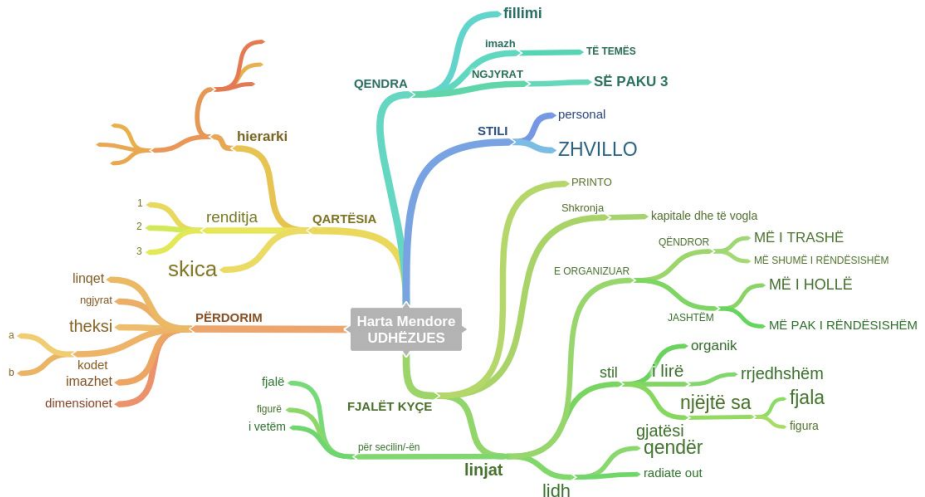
Harta Mendore
UDHËZUES

QENDRA
fillimi
imazh
TË TEMËS
NGJYRAT
SË PAKU 3

STILI
personal
ZHVILLO

PRINTO
Shkronja
kapitale dhe të vogla
E ORGANIZUAR
QËNDROR
MË I TRASHË
MË SHUMË I RËNDËSISHËM
JASHTËM
MË I HOLLË
MË PAK I RËNDËSISHËM
stil
organik
i lirë
rrjedhshëm
njëjtë sa
fjala
figura
gjatësi
qendër
radiate out
lidh
linjat
për secilin/-ën
FJALËT KYÇE
fjalë
figurë
i vetëm

PËRDORIM
linqet
ngjyrat
theksi
a
b
kodet
imazhet
dimensionet

QARTËSIA
hierarki
renditja
1
2
3
skica